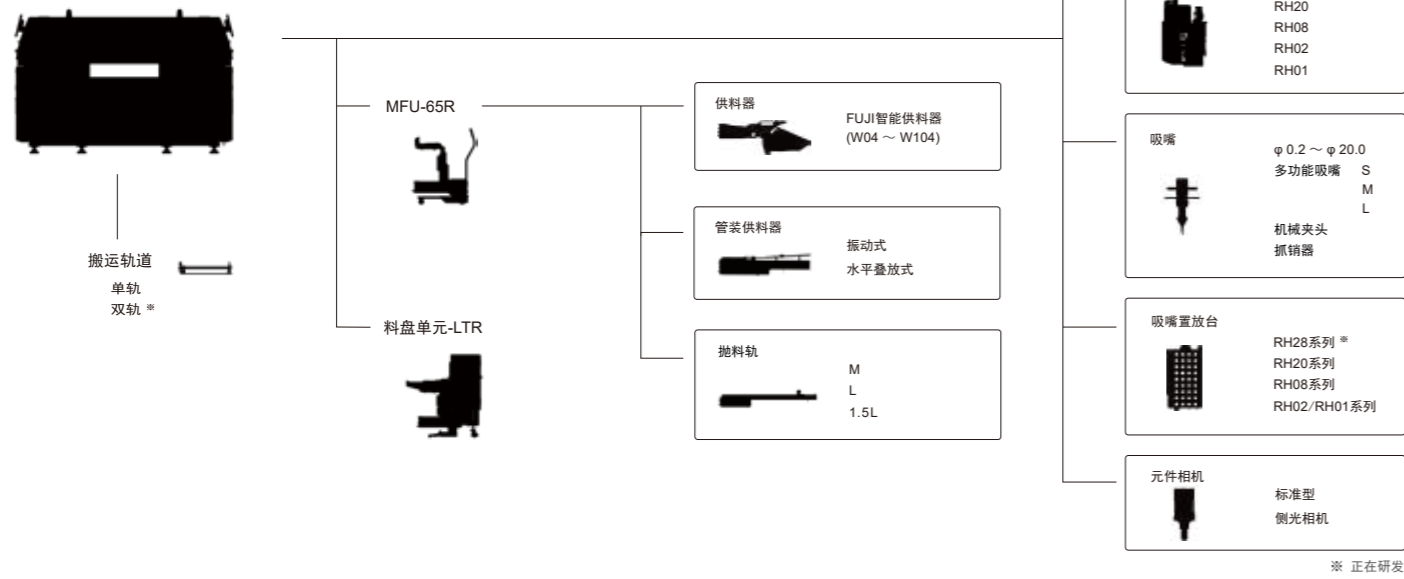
RH20
RH08
RH02
RH01

搬运轨道
单轨
双轨 ※

MFU-65R

料盘单元-LTR

供料器
FUJI智能供料器
(W04 ～ W104)

管装供料器
振动式
水平叠放式

抛料轨
M
L
1.5L

吸嘴
φ 0.2 ～ φ 20.0
多功能吸嘴 S
M
L
机械夹头
抓销器

吸嘴置放台
RH28系列 ※
RH20系列
RH08系列
RH02/RH01系列

元件相机
标准型
侧光相机

※ 正在研发